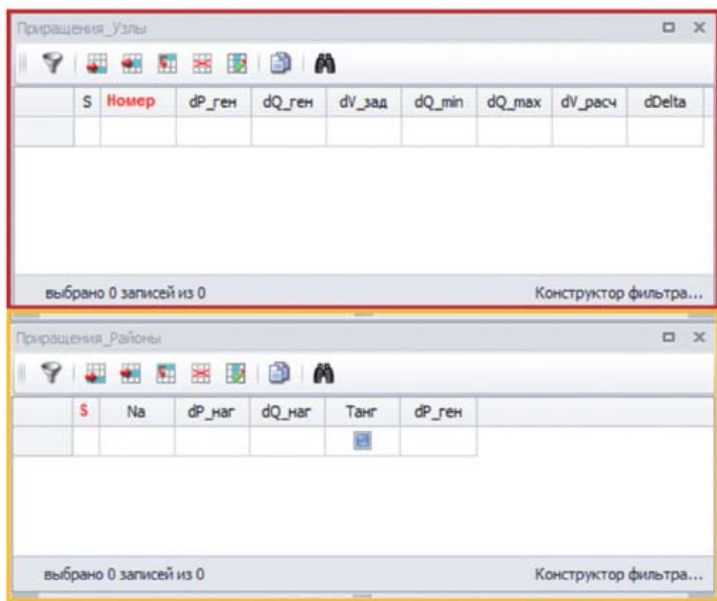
Приращения_Узлы

| | S | Номер | dP_ген | dQ_ген | dV_зад | dQ_min | dQ_max | dV_расч | dDelta |
|---|---|---|---|---|---|---|---|---|---|
| | | | | | | | | | |

выбрано 0 записей из 0

Конструктор фильтра...

Приращения_Районы

| | S | Na | dP_наг | dQ_наг | Танг | dP_ген |
|---|---|---|---|---|---|---|
| | | | | | | |

выбрано 0 записей из 0

Конструктор фильтра...